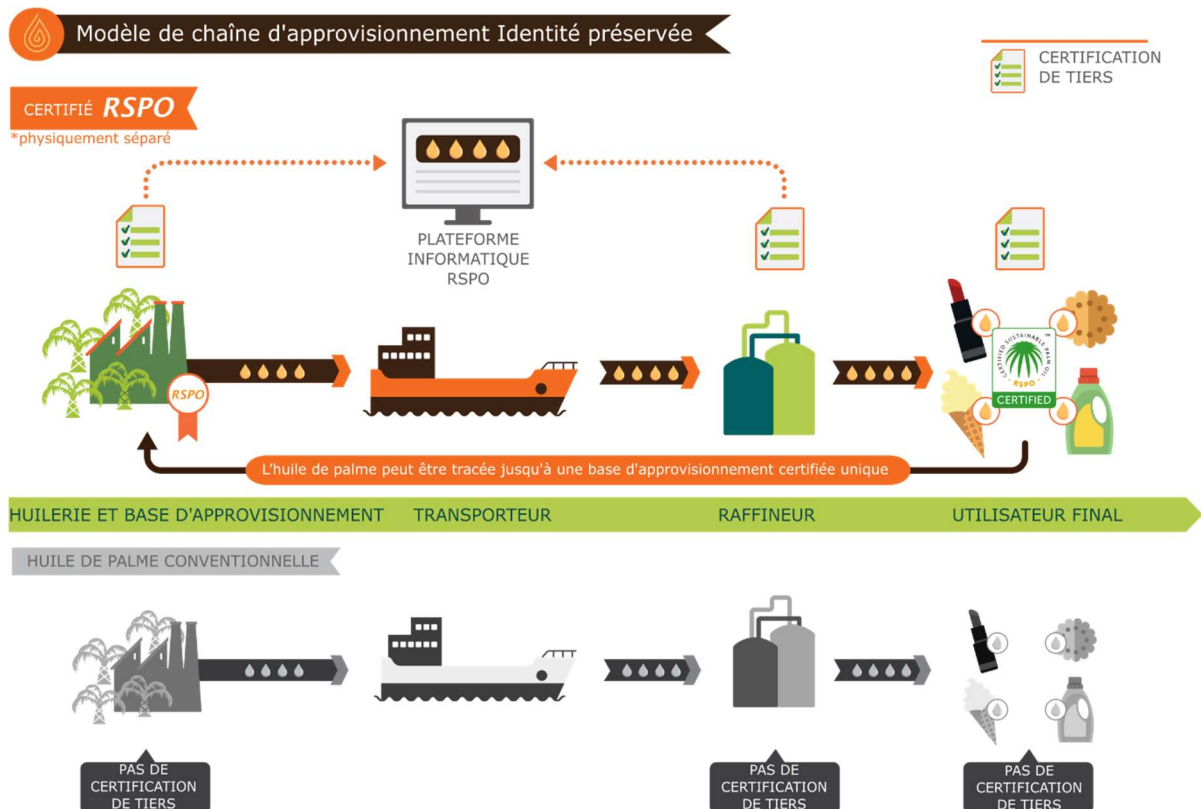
Modèle de chaîne d'approvisionnement Identité préservée

CERTIFICATION DE TIERS

CERTIFIÉ RSPO
*physiquement séparé

PLATEFORME INFORMATIQUE RSPO

RSPO

CERTIFIED SUSTAINABLE PALM OIL
RSPO
CERTIFIED

L'huile de palme peut être tracée jusqu'à une base d'approvisionnement certifiée unique

HUILERIE ET BASE D'APPROVISIONNEMENT
TRANSPORTEUR
RAFFINEUR
UTILISATEUR FINAL

HUILE DE PALME CONVENTIONNELLE

PAS DE CERTIFICATION DE TIERS

PAS DE CERTIFICATION DE TIERS

PAS DE CERTIFICATION DE TIERS